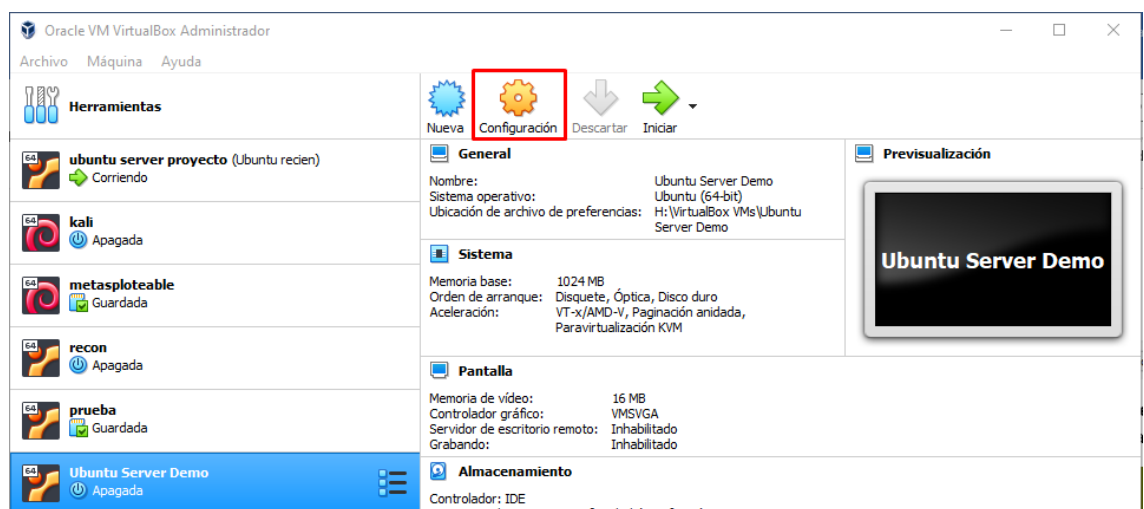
Oracle VM VirtualBox Administrador

Archivo Máquina Ayuda

Herramientas

ubuntu server proyecto (Ubuntu recien)
Corriendo

kali
Apagada

metasploteable
Guardada

recon
Apagada

prueba
Guardada

Ubuntu Server Demo
Apagada

Nueva Configuración Descartar Iniciar

General

Nombre: Ubuntu Server Demo
Sistema operativo: Ubuntu (64-bit)
Ubicación de archivo de preferencias: H:\VirtualBox VMs\Ubuntu Server Demo

Previsualización

Ubuntu Server Demo

Sistema

Memoria base: 1024 MB
Orden de arranque: Disquete, Óptica, Disco duro
Aceleración: VT-x/AMD-V, Paginación anidada, Paravirtualización KVM

Pantalla

Memoria de vídeo: 16 MB
Controlador gráfico: VMSVGA
Servidor de escritorio remoto: Inhabilitado
Grabando: Inhabilitado

Almacenamiento

Controlador: IDE